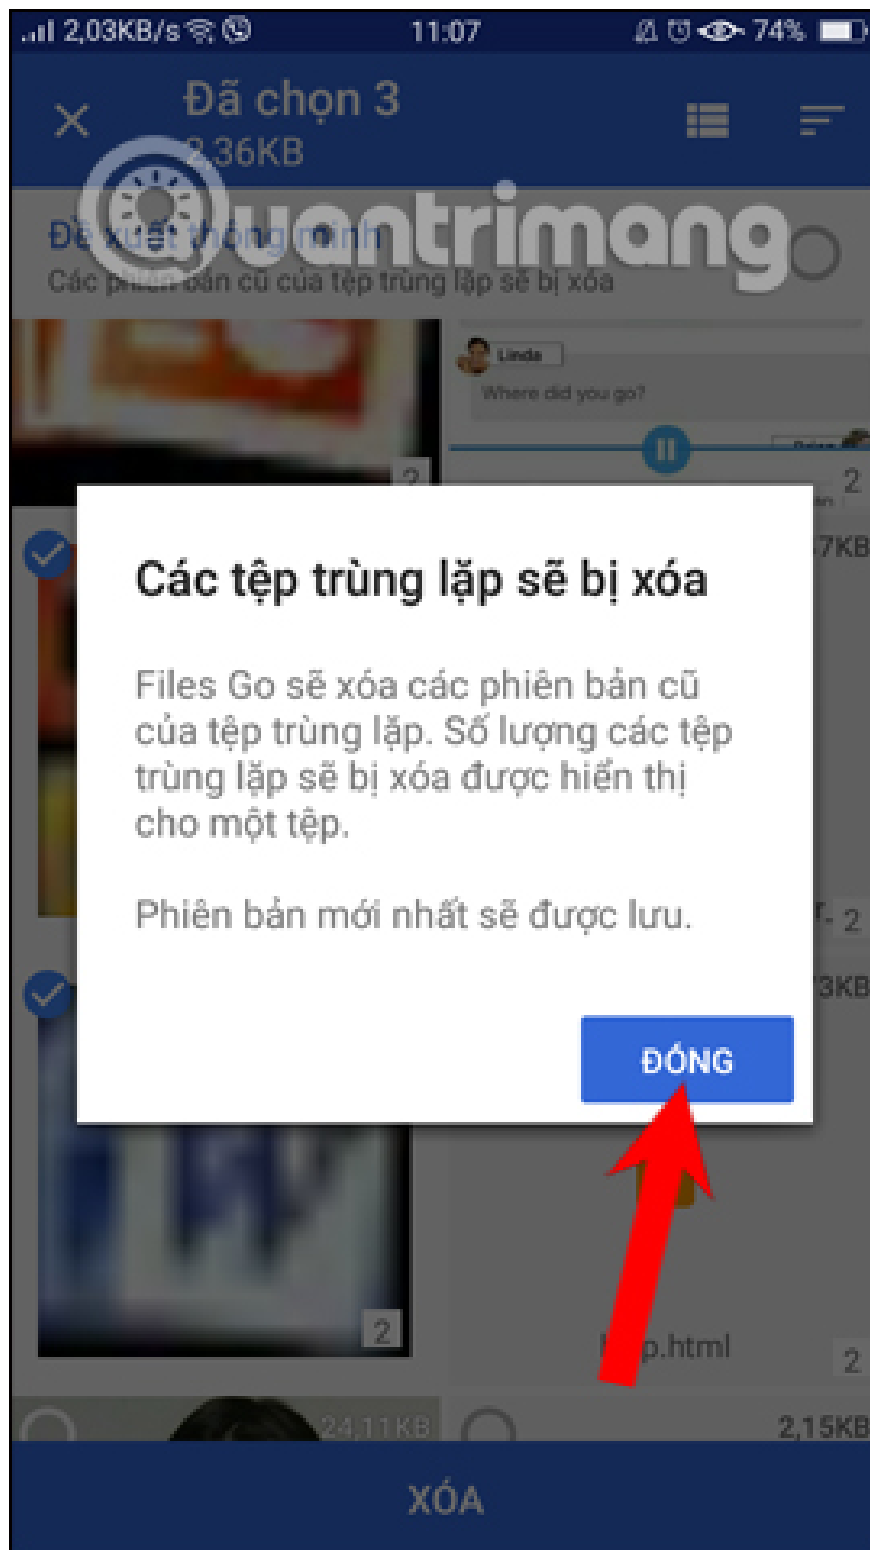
2,03KB/s 11:07 74%

Đã chọn 3
2,36KB

Quantrimang

Đề xuất thông minh
Các phiên bản cũ của tệp trùng lặp sẽ bị xóa

Linda
Where did you go?

2
2
7KB

Các tệp trùng lặp sẽ bị xóa

Files Go sẽ xóa các phiên bản cũ của tệp trùng lặp. Số lượng các tệp trùng lặp sẽ bị xóa được hiển thị cho một tệp.

Phiên bản mới nhất sẽ được lưu.

ĐÓNG

2
3KB
2
p.html
2
24,11KB
2,15KB

XÓA